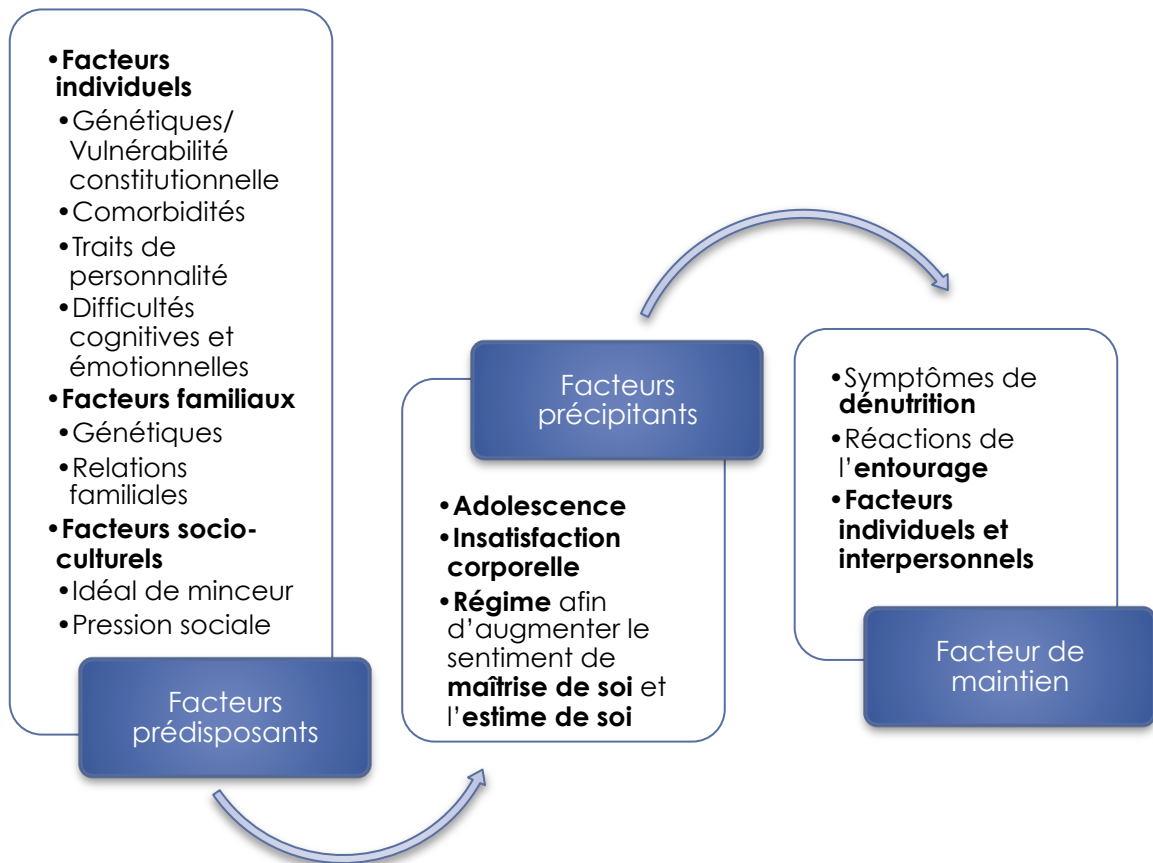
•Facteurs individuels
•Génétiques/ Vulnérabilité constitutionnelle
•Comorbidités
•Traits de personnalité
•Difficultés cognitives et émotionnelles
•Facteurs familiaux
•Génétiques
•Relations familiales
•Facteurs socio-culturels
•Idéal de minceur
•Pression sociale

Facteurs prédisposants

Facteurs précipitants

•Adolescence
•Insatisfaction corporelle
•Régime afin d'augmenter le sentiment de maîtrise de soi et l'estime de soi

•Symptômes de dénutrition
•Réactions de l'entourage
•Facteurs individuels et interpersonnels

Facteur de maintien